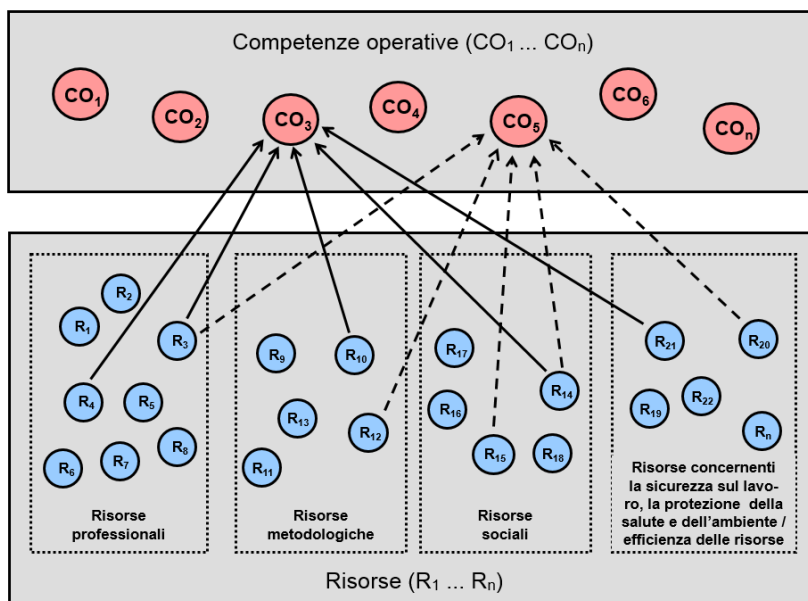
Competenze operative ($CO_1$ ... $CO_n$)

$CO_1$ $CO_2$ $CO_3$ $CO_4$ $CO_5$ $CO_6$ $CO_n$

$R_2$ $R_1$ $R_3$ $R_4$ $R_5$ $R_6$ $R_7$ $R_8$

Risorse professionali

$R_9$ $R_{10}$ $R_{13}$ $R_{12}$ $R_{11}$

Risorse metodologiche

$R_{17}$ $R_{16}$ $R_{14}$ $R_{15}$ $R_{18}$

Risorse sociali

$R_{21}$ $R_{20}$ $R_{19}$ $R_{22}$ $R_n$

Risorse concernenti la sicurezza sul lavoro, la protezione della salute e dell'ambiente / efficienza delle risorse

Risorse ($R_1$ ... $R_n$)